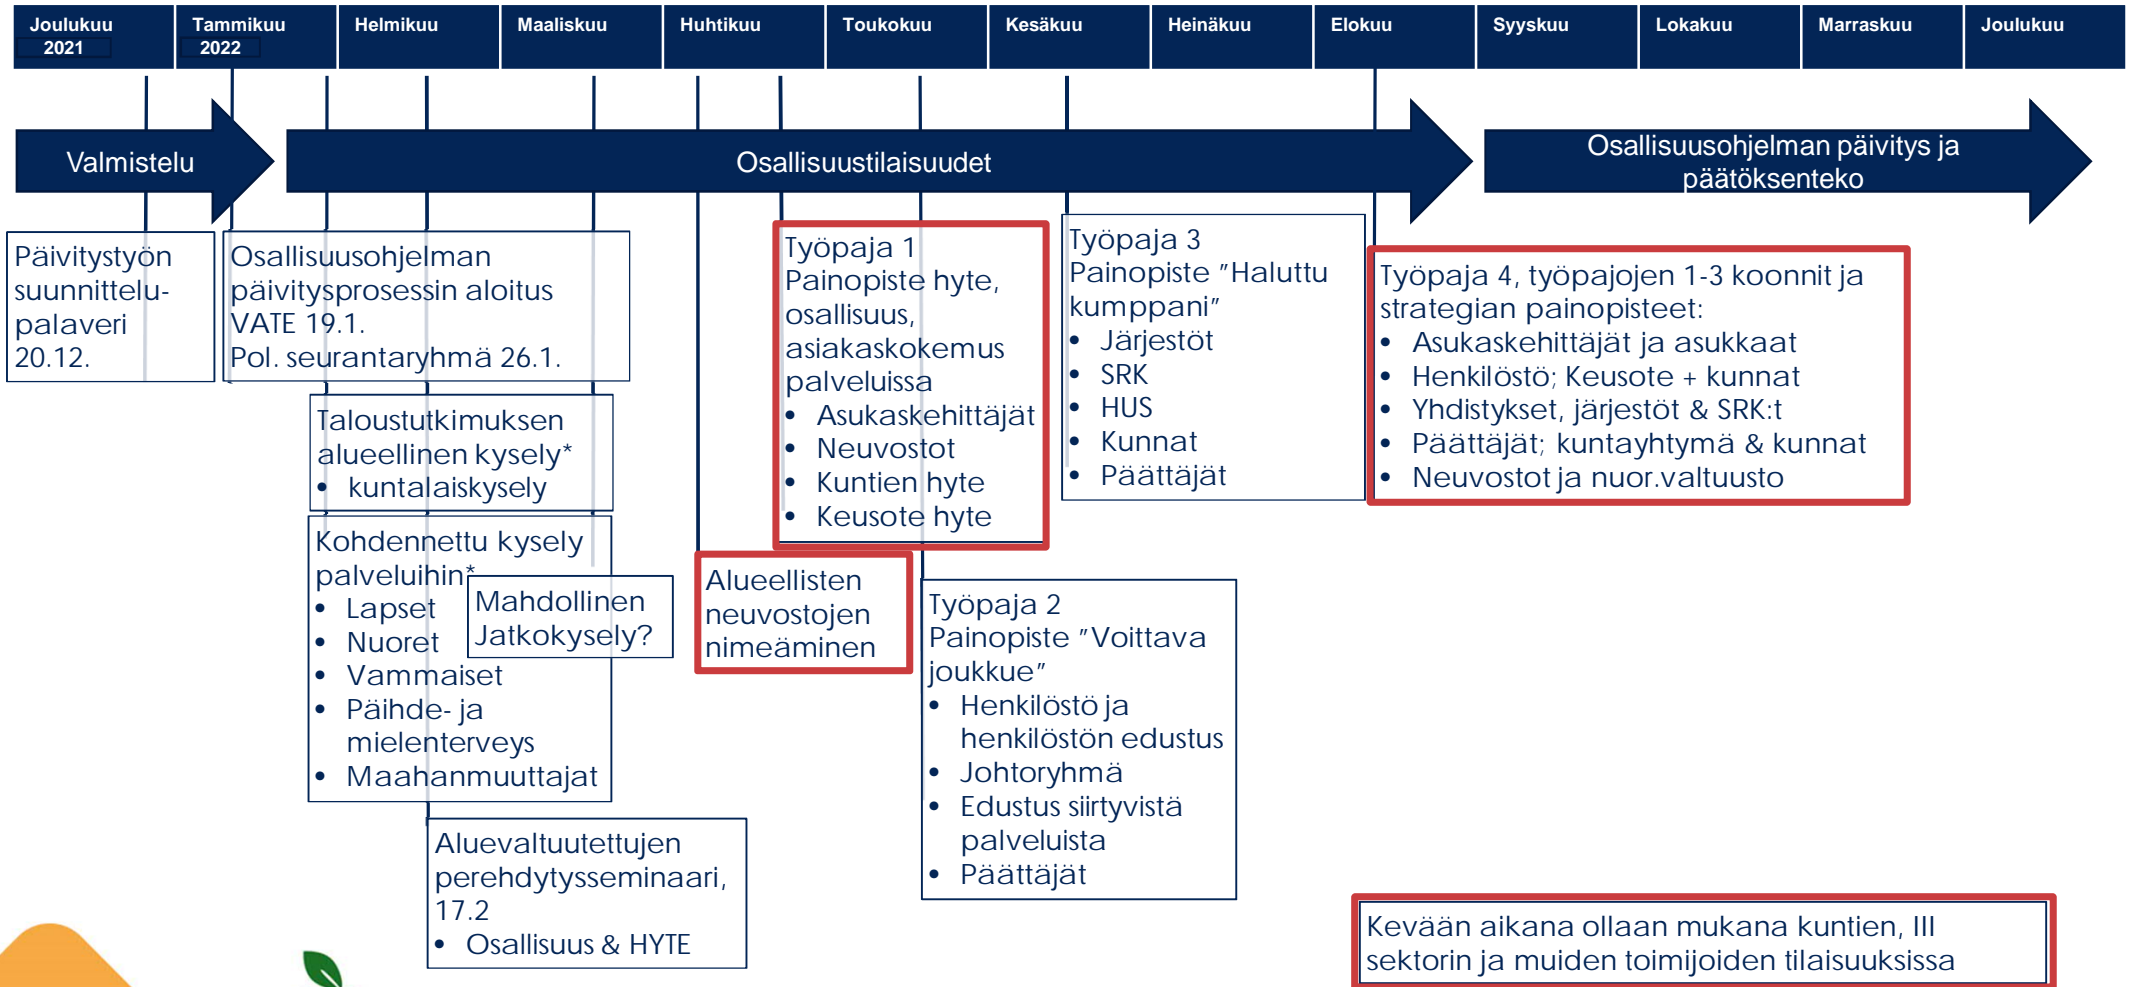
| Joulukuu 2021 | Tammikuu 2022 | Helmikuu | Maaliskuu | Huhtikuu | Toukokuu | Kesäkuu | Heinäkuu | Elokuu | Syyskuu | Lokakuu | Marraskuu | Joulukuu |
|---|---|---|---|---|---|---|---|---|---|---|---|---|

Valmistelu

Osallisuustilaisuudet

Osallisuusohjelman päivitys ja päätöksenteko

Päivitystyön suunnittelu-palaveri 20.12.

Osallisuusohjelman päivitysprosessin aloitus VATE 19.1.
Pol. seurantaryhmä 26.1.

Taloustutkimuksen alueellinen kysely*
• kuntalaiskysely

Kohdennettu kysely palveluihin*
• Lapset
• Nuoret
• Vammaiset
• Päihde- ja mielenterveys
• Maahanmuuttajat

Mahdollinen Jatkokysely?

Aluevaltuutettujen perehdytysseminaari, 17.2
• Osallisuus & HYTE

Alueellisten neuvostojen nimeäminen

Työpaja 1
Painopiste hyte, osallisuus, asiakaskokemus palveluissa
• Asukaskehittäjät
• Neuvostot
• Kuntien hyte
• Keusote hyte

Työpaja 2
Painopiste "Voittava joukkue"
• Henkilöstö ja henkilöstön edustus
• Johtoryhmä
• Edustus siirtyvistä palveluista
• Päättäjät

Työpaja 3
Painopiste "Haluttu kumppani"
• Järjestöt
• SRK
• HUS
• Kunnat
• Päättäjät

Työpaja 4, työpajojen 1-3 koonnit ja strategian painopisteet:
• Asukaskehittäjät ja asukkaat
• Henkilöstö; Keusote + kunnat
• Yhdistykset, järjestöt & SRK:t
• Päättäjät; kuntayhtymä & kunnat
• Neuvostot ja nuor.valtuusto

Kevään aikana ollaan mukana kuntien, III sektorin ja muiden toimijoiden tilaisuuksissa